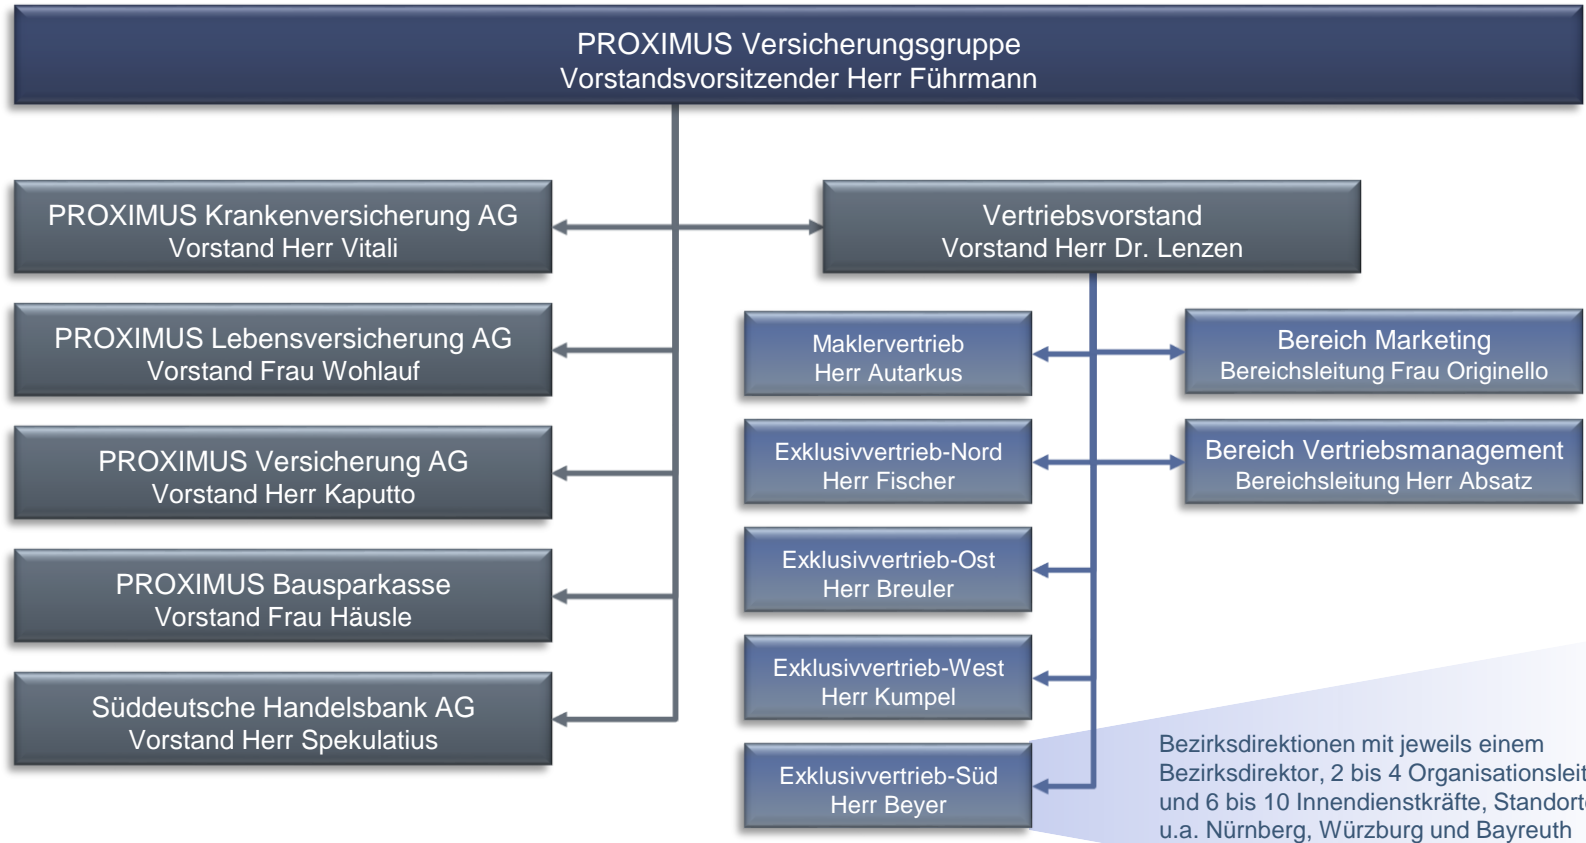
PROXIMUS Versicherungsgruppe
Vorstandsvorsitzender Herr Führmann

PROXIMUS Krankenversicherung AG
Vorstand Herr Vitali

Vertriebsvorstand
Vorstand Herr Dr. Lenzen

PROXIMUS Lebensversicherung AG
Vorstand Frau Wohlauf

Maklervertrieb
Herr Autarkus

Bereich Marketing
Bereichsleitung Frau Originello

PROXIMUS Versicherung AG
Vorstand Herr Kaputto

Exklusivvertrieb-Nord
Herr Fischer

Bereich Vertriebsmanagement
Bereichsleitung Herr Absatz

PROXIMUS Bausparkasse
Vorstand Frau Häusle

Exklusivvertrieb-Ost
Herr Breuler

Exklusivvertrieb-West
Herr Kumpel

Süddeutsche Handelsbank AG
Vorstand Herr Spekulatius

Exklusivvertrieb-Süd
Herr Beyer

Bezirksdirektionen mit jeweils einem Bezirksdirektor, 2 bis 4 Organisationsleit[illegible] und 6 bis 10 Innendienstkräfte, Standort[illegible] u.a. Nürnberg, Würzburg und Bayreuth